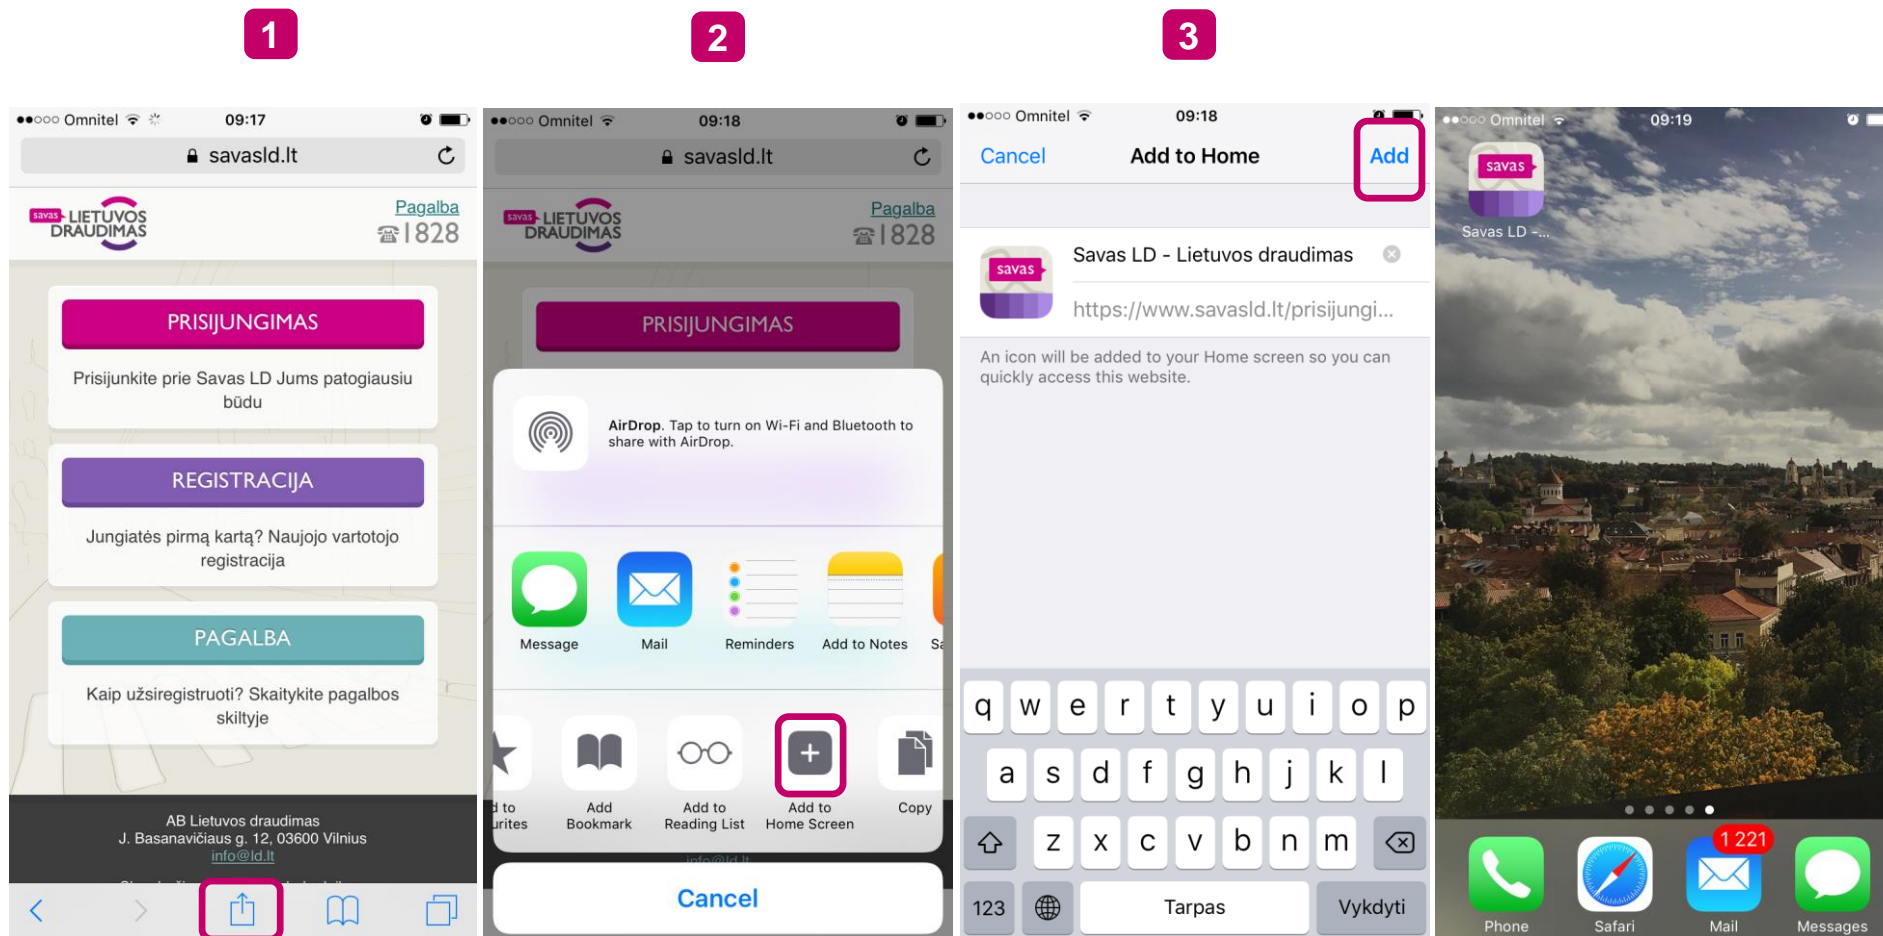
1

2

3

●●○○○ Omnitel 09:17
savasld.lt

savas LIETUVOS DRAUDIMAS
Pagalba
1828

PRISIJUNGIMAS
Prisijunkite prie Savas LD Jums patogiausiu būdu

REGISTRACIJA
Jungiatės pirmą kartą? Naujojo vartotojo registracija

PAGALBA
Kaip užsiregistruoti? Skaitykite pagalbos skiltyje

AB Lietuvos draudimas
J. Basanavičiaus g. 12, 03600 Vilnius
info@ld.lt

●●○○○ Omnitel 09:18
savasld.lt

savas LIETUVOS DRAUDIMAS
Pagalba
1828

PRISIJUNGIMAS

AirDrop. Tap to turn on Wi-Fi and Bluetooth to share with AirDrop.

Message
Mail
Reminders
Add to Notes
Sa

d to urites
Add Bookmark
Add to Reading List
Add to Home Screen
Copy

Cancel

●●○○○ Omnitel 09:18
Cancel
Add to Home
Add

savas
Savas LD - Lietuvos draudimas
https://www.savasld.lt/prisijungi...

An icon will be added to your Home screen so you can quickly access this website.

q w e r t y u i o p
a s d f g h j k l
z x c v b n m
123
Tarpas
Vykdyti

●●○○○ Omnitel 09:19
savas
Savas LD -...

1 221
Phone
Safari
Mail
Messages